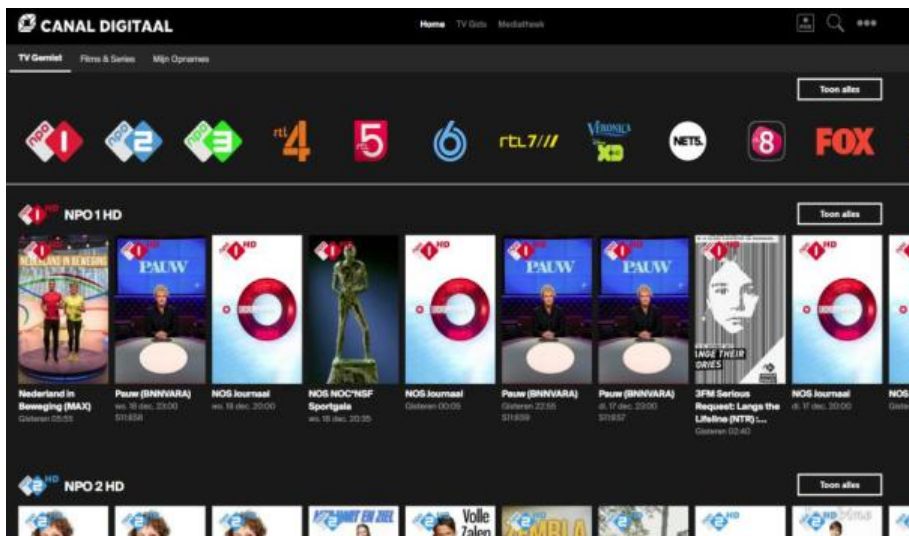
CANAL DIGITAAL

Home TV Gids Mediatheek

TV Gemist Films & Series Mijn Opnames

Toon alles

npo 1 npo 2 npo 3 rtl 4 rtl 5 6 rtl 7 Veronica XD NET5 8 FOX

NPO 1 HD

Toon alles

NEDERLAND IN BEWEGING

PAUW

PAUW

PAUW

LANGS THEIR STORIES

Nederland in Beweging (MAX)
Gisteren 05:55

Pauw (BNNVARA)
wo. 18 dec. 23:00
S11E58

NOS Journaal
wo. 18 dec. 20:00

NOS NOC*NSF Sportgala
wo. 18 dec. 20:35

NOS Journaal
Gisteren 00:05

Pauw (BNNVARA)
Gisteren 22:55
S11E59

Pauw (BNNVARA)
di. 17 dec. 23:00
S11E57

3FM Serious Request: Langs the Lifeline (NTR):...
Gisteren 02:40

NOS Journaal
di. 17 dec. 20:00

NOS

NPO 2 HD

Toon alles

Volle Zalen